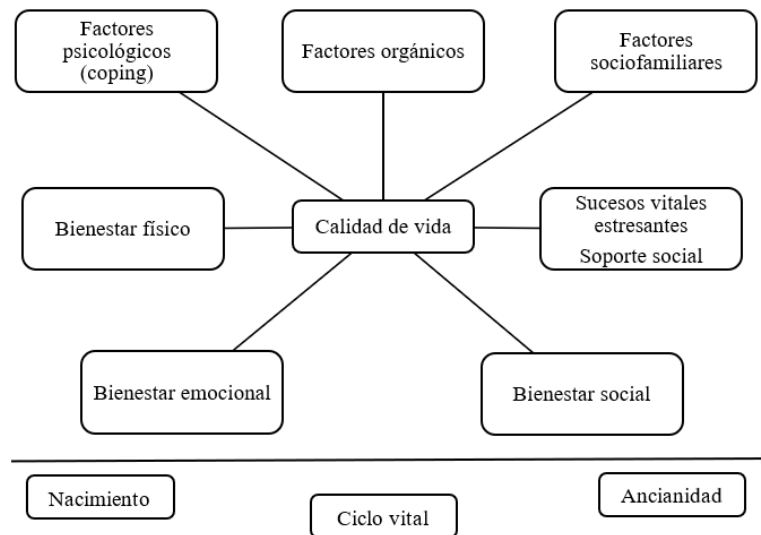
Factores psicológicos (coping)

Factores orgánicos

Factores sociofamiliares

Bienestar físico

Calidad de vida

Sucesos vitales estresantes
Soporte social

Bienestar emocional

Bienestar social

Nacimiento

Ciclo vital

Ancianidad